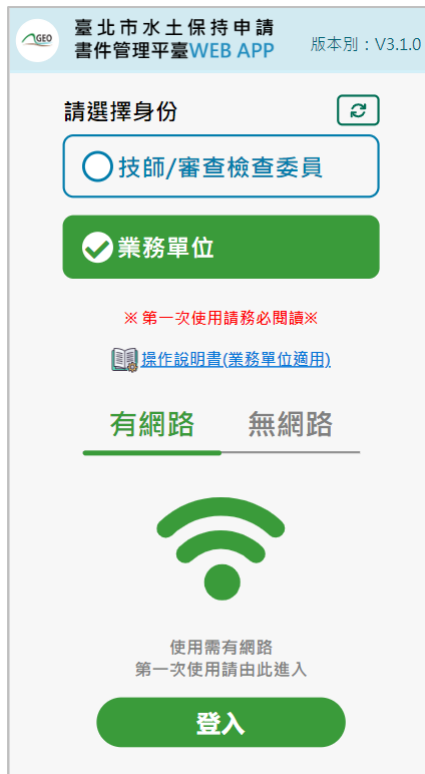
GEO

臺北市水土保持申請
書件管理平臺WEB APP

版本別：V3.1.0

請選擇身份

技師/審查檢查委員

業務單位

※第一次使用請務必閱讀※

操作說明書(業務單位適用)

有網路

無網路

使用需有網路
第一次使用請由此進入

登入